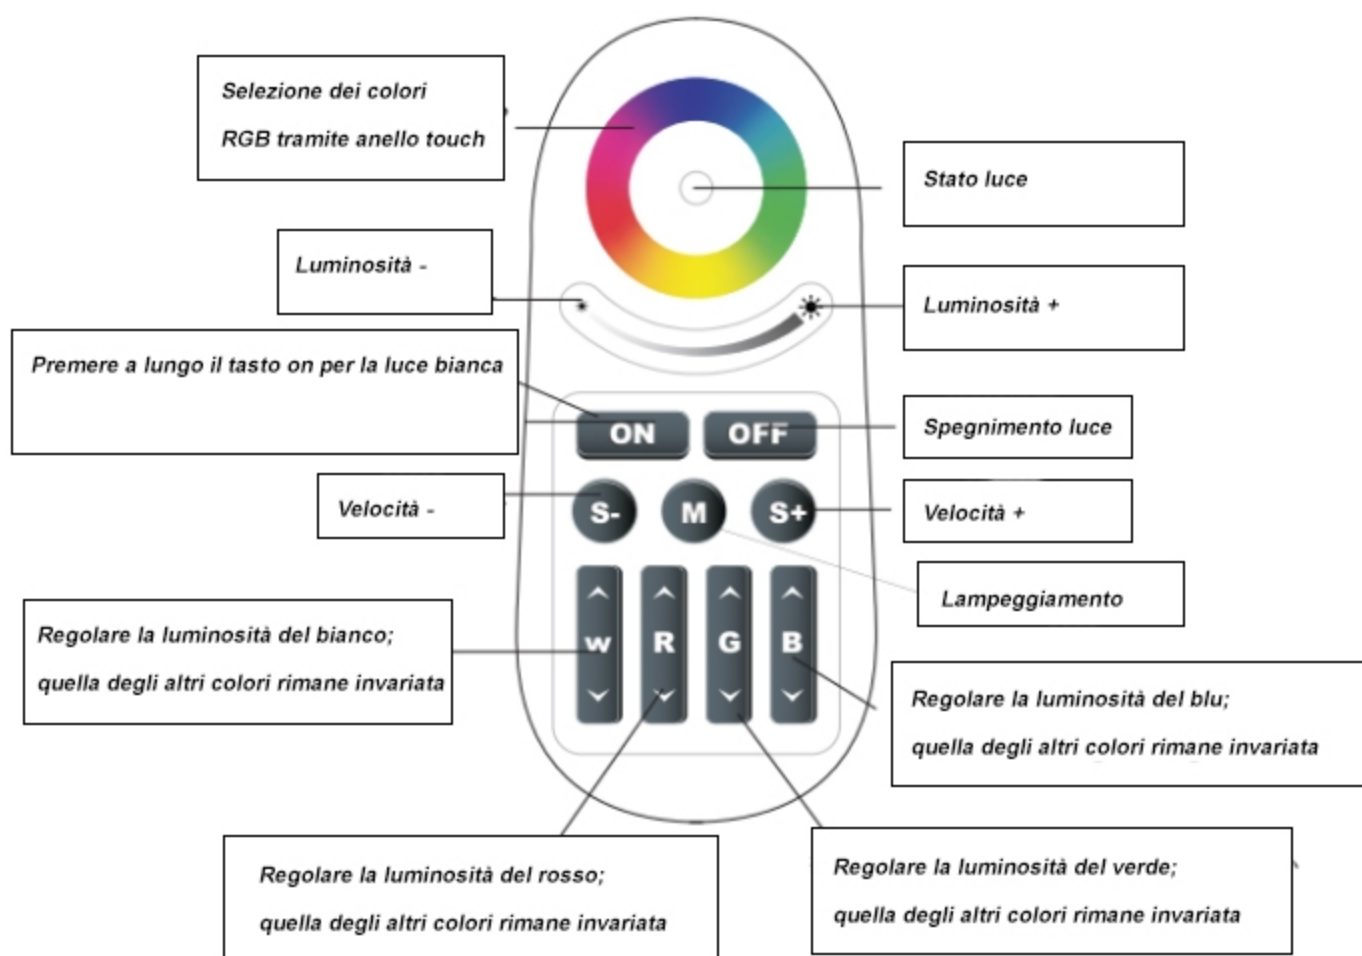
Selezione dei colori

RGB tramite anello touch

Stato luce

Luminosità -

Luminosità +

Premere a lungo il tasto on per la luce bianca

ON

OFF

Spegnimento luce

Velocità -

S-

M

S+

Velocità +

Lampeggiamento

W

R

G

B

Regolare la luminosità del bianco;

quella degli altri colori rimane invariata

Regolare la luminosità del blu;

quella degli altri colori rimane invariata

Regolare la luminosità del rosso;

quella degli altri colori rimane invariata

Regolare la luminosità del verde;

quella degli altri colori rimane invariata